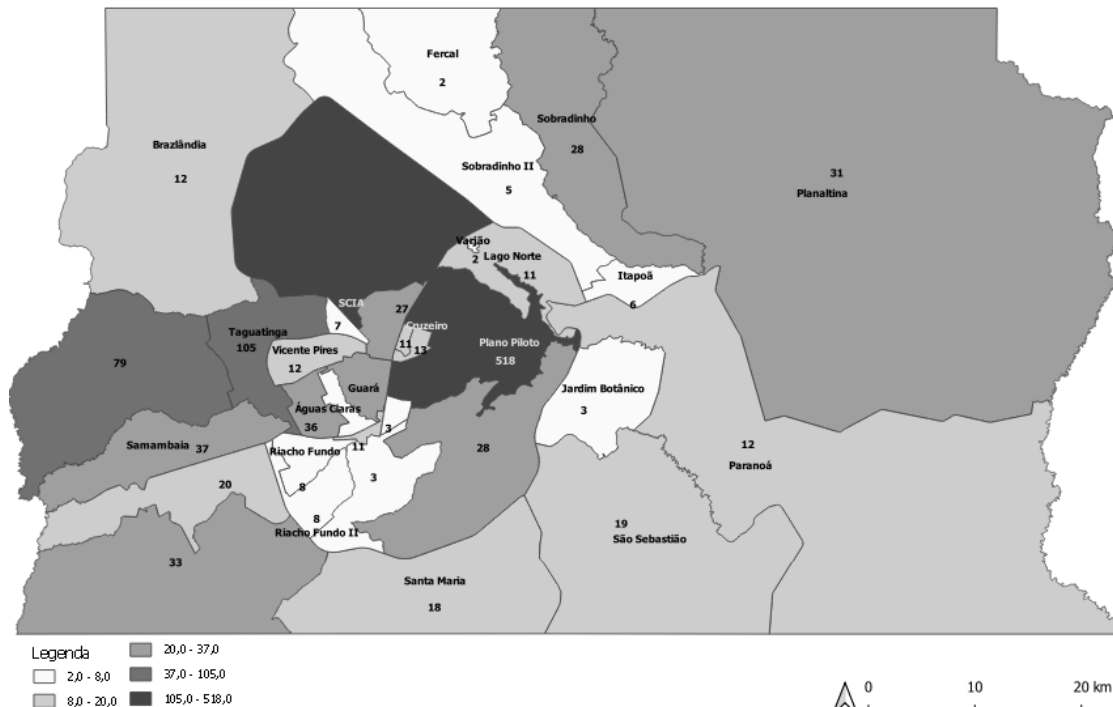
Fercal
2
Sobradinho
28
Brazlândia
12
Sobradinho II
5
31
Planaltina
Varjão
2
Lago Norte
11
Itapoã
6
SCIA
7
27
Cruzeiro
11
13
Plano Piloto
518
Taguatinga
105
Vicente Pires
12
79
Guará
Jardim Botânico
3
Águas Claras
36
3
Samambaia
37
11
Riacho Fundo
8
3
28
12
Paranoá
20
8
Riacho Fundo II
19
São Sebastião
33
Santa Maria
18

Legenda
2,0 - 8,0
8,0 - 20,0
20,0 - 37,0
37,0 - 105,0
105,0 - 518,0

0
10
20 km